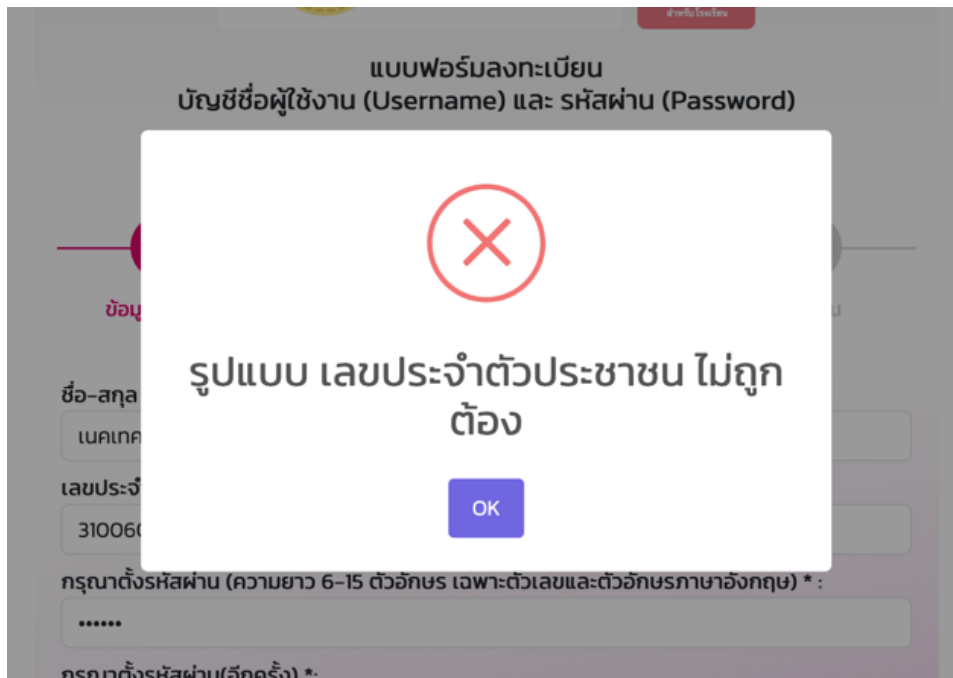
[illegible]

แบบฟอร์มลงทะเบียน
บัญชีชื่อผู้ใช้งาน (Username) และ รหัสผ่าน (Password)

ข้อมู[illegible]

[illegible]น

รูปแบบ เลขประจำตัวประชาชน ไม่ถูกต้อง

OK

ชื่อ-สกุล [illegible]

เนคเทค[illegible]

เลขประจำ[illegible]

31006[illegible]

กรุณาตั้งรหัสผ่าน (ความยาว 6-15 ตัวอักษร เฉพาะตัวเลขและตัวอักษรภาษาอังกฤษ) * :

••••••

กรุณาตั้งรหัสผ่าน(อีกครั้ง) *: